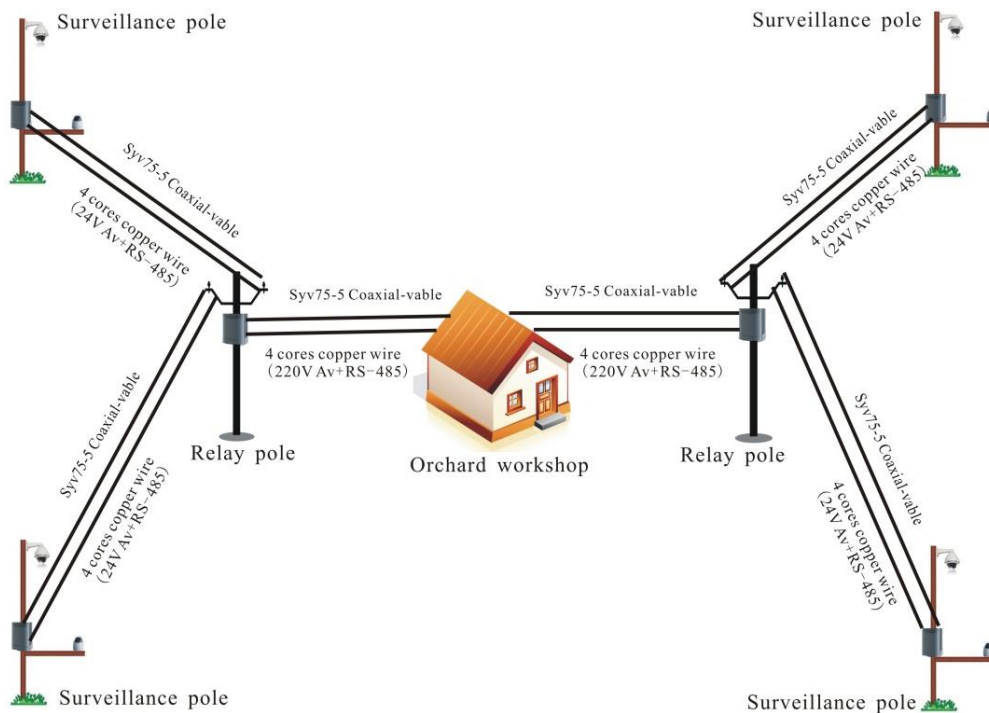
Surveillance pole

Surveillance pole

Syv75-5 Coaxial-vable

4 cores copper wire (24V Av+RS-485)

Syv75-5 Coaxial-vable

4 cores copper wire (24V Av+RS-485)

Syv75-5 Coaxial-vable

Syv75-5 Coaxial-vable

4 cores copper wire (220V Av+RS-485)

4 cores copper wire (220V Av+RS-485)

Syv75-5 Coaxial-vable

4 cores copper wire (24V Av+RS-485)

Relay pole

Orchard workshop

Relay pole

Syv75-5 Coaxial-vable

4 cores copper wire (24V Av+RS-485)

Surveillance pole

Surveillance pole